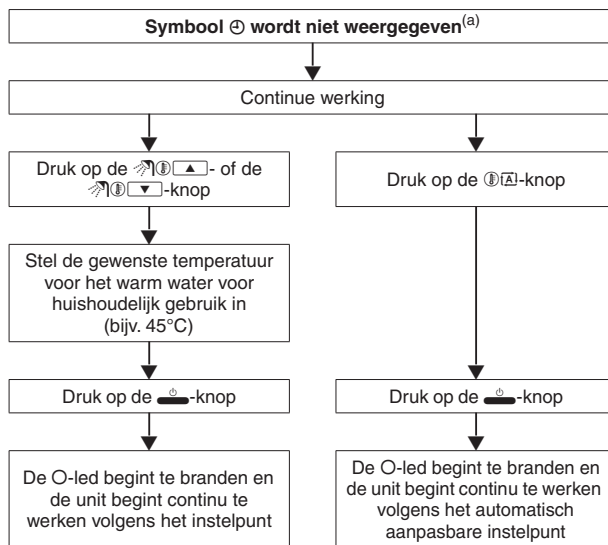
Symbool ⊕ wordt niet weergegeven$^{(a)}$

Continue werking

Druk op de ▲- of de ▼-knop

Stel de gewenste temperatuur voor het warm water voor huishoudelijk gebruik in (bijv. 45°C)

Druk op de -knop

De O-led begint te branden en de unit begint continu te werken volgens het instelpunt

Druk op de A-knop

Druk op de -knop

De O-led begint te branden en de unit begint continu te werken volgens het automatisch aanpasbare instelpunt